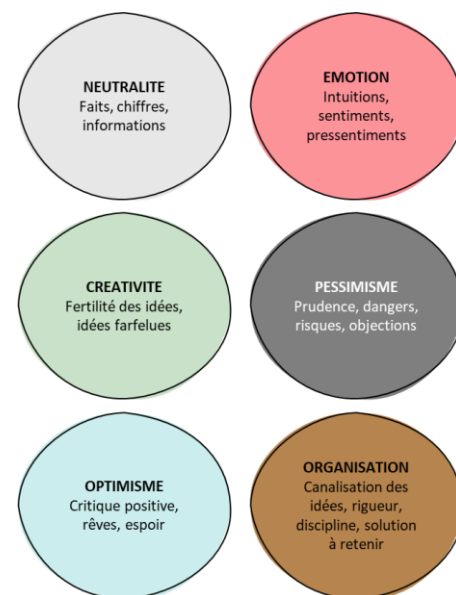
NEUTRALITE
Faits, chiffres, informations

EMOTION
Intuitions, sentiments, pressentiments

CREATIVITE
Fertilité des idées, idées farfelues

PESSIMISME
Prudence, dangers, risques, objections

OPTIMISME
Critique positive, rêves, espoir

ORGANISATION
Canalisation des idées, rigueur, discipline, solution à retenir